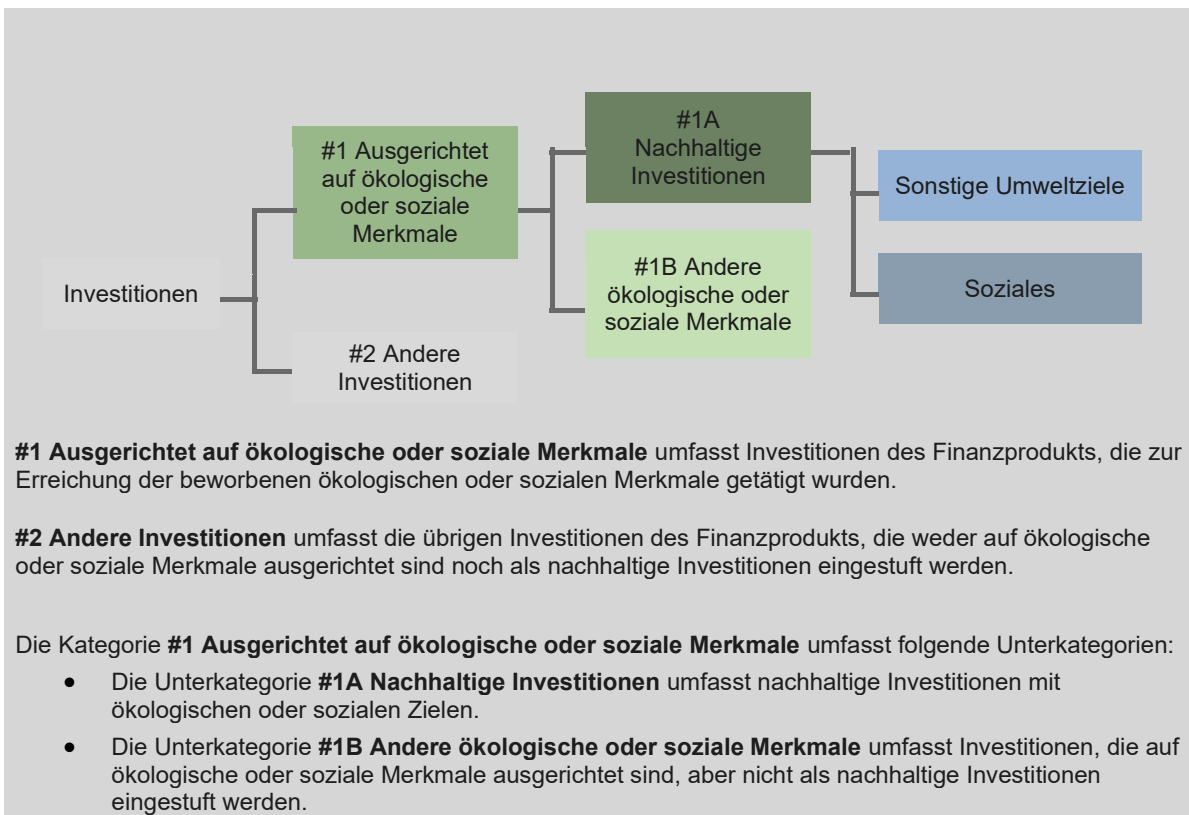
Investitionen

#1 Ausgerichtet auf ökologische oder soziale Merkmale

#2 Andere Investitionen

#1A Nachhaltige Investitionen

#1B Andere ökologische oder soziale Merkmale

Sonstige Umweltziele

Soziales

**#1 Ausgerichtet auf ökologische oder soziale Merkmale** umfasst Investitionen des Finanzprodukts, die zur Erreichung der beworbenen ökologischen oder sozialen Merkmale getätigt wurden.

**#2 Andere Investitionen** umfasst die übrigen Investitionen des Finanzprodukts, die weder auf ökologische oder soziale Merkmale ausgerichtet sind noch als nachhaltige Investitionen eingestuft werden.

Die Kategorie **#1 Ausgerichtet auf ökologische oder soziale Merkmale** umfasst folgende Unterkategorien:

- Die Unterkategorie **#1A Nachhaltige Investitionen** umfasst nachhaltige Investitionen mit ökologischen oder sozialen Zielen.
- Die Unterkategorie **#1B Andere ökologische oder soziale Merkmale** umfasst Investitionen, die auf ökologische oder soziale Merkmale ausgerichtet sind, aber nicht als nachhaltige Investitionen eingestuft werden.